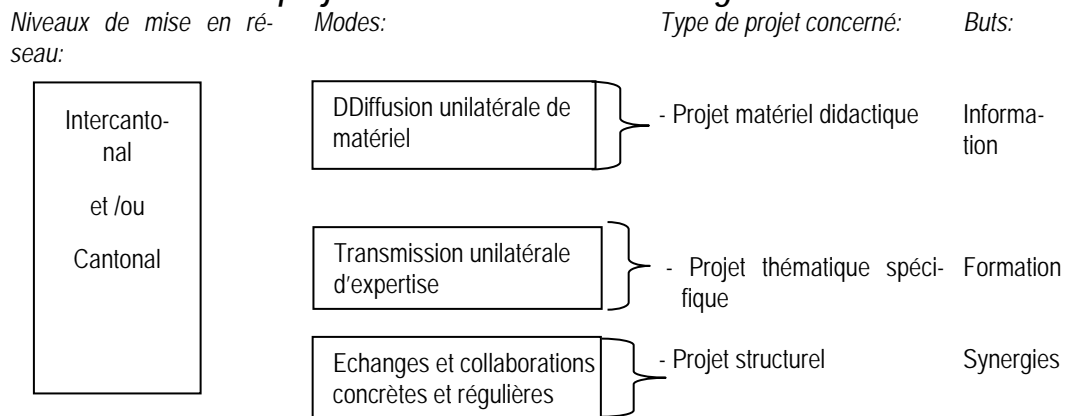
Niveaux de mise en réseau:

Modes:

Type de projet concerné:

Buts:

Intercantonal

et /ou

Cantonal

DDiffusion unilatérale de matériel

- Projet matériel didactique

Information

Transmission unilatérale d'expertise

- Projet thématique spécifique

Formation

Echanges et collaborations concrètes et régulières

- Projet structurel

Synergies